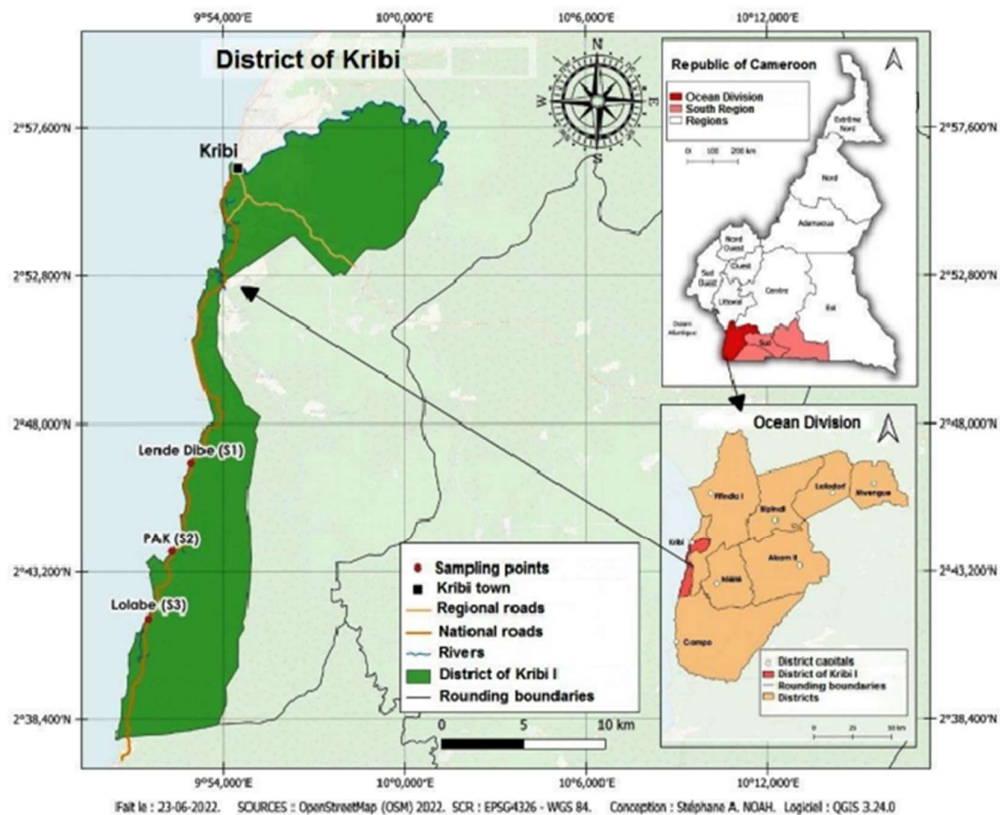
9°54,000'E
10°0,000'E
10°6,000'E
10°12,000'E

District of Kribi

N
S
E
W

2°57,600'N
2°52,800'N
2°48,000'N
2°43,200'N
2°38,400'N

Kribi

Lende Dibe (S1)
PAK (S2)
Lolabe (S3)

Republic of Cameroon
Ocean Division
South Region
Regions
0 100 200 km
Extrême Nord
Nord
Adamaoua
Nord Ouest
Ouest
Sud Ouest
Littoral
Centre
Est
Sud
Océan Atlantique

Ocean Division
Mvengue
Lolodorf
Bipindi
Mindia I
Kribi
Niété
Akom II
Campo
District capitals
District of Kribi I
Rounding boundaries
Districts
0 25 50 km

Sampling points
Kribi town
Regional roads
National roads
Rivers
District of Kribi I
Rounding boundaries
0 5 10 km

Fait le : 23-06-2022. SOURCES : OpenStreetMap (OSM) 2022. SCR : EPSG4326 - WGS 84. Conception : Stéphane A. NOAH. Logiciel : QGIS 3.24.0